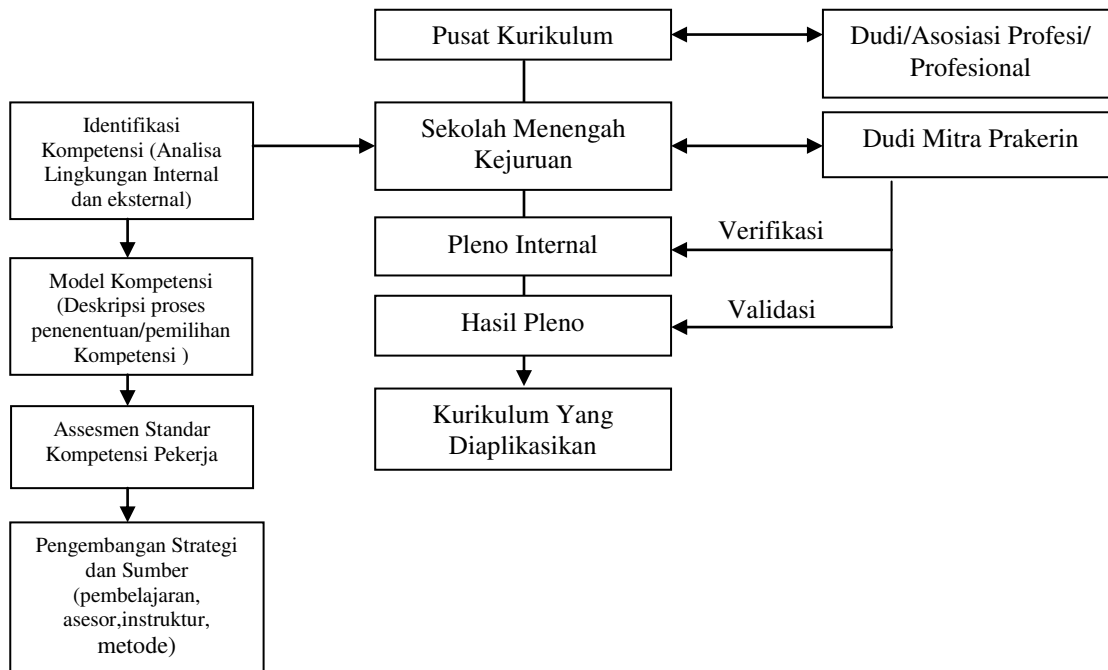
Pusat Kurikulum

Dudi/Asosiasi Profesi/ Profesional

Identifikasi Kompetensi (Analisa Lingkungan Internal dan eksternal)

Sekolah Menengah Kejuruan

Dudi Mitra Prakerin

Pleno Internal

Verifikasi

Model Kompetensi (Deskripsi proses penenentuan/pemilihan Kompetensi )

Hasil Pleno

Validasi

Kurikulum Yang Diaplikasikan

Assesmen Standar Kompetensi Pekerja

Pengembangan Strategi dan Sumber (pembelajaran, asesor,instruktur, metode)